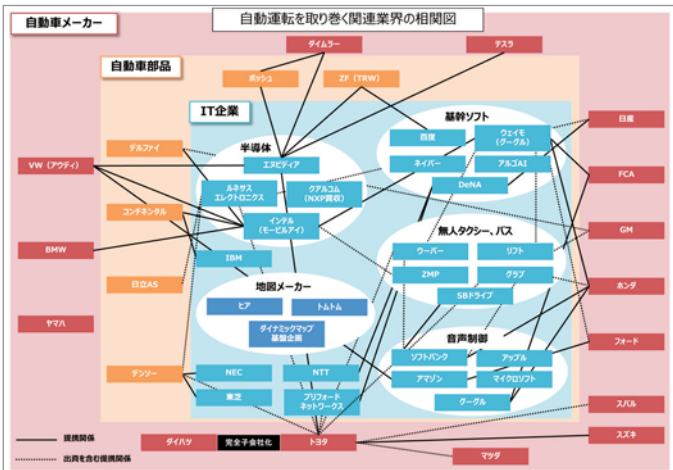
自動運転を取り巻く関連業界の相関図

自動車メーカー

自動車部品

IT企業

ダイムラー

テスラ

ボッシュ

ZF（TRW）

基幹ソフト

百度

ウェイモ（グーグル）

日産

デルファイ

半導体

エヌビディア

ネイバー

アルゴAI

VW（アウディ）

ルネサス エレクトロニクス

クアルコム（NXP買収）

DeNA

FCA

コンチネンタル

インテル（モービルアイ）

無人タクシー、バス

GM

BMW

IBM

ウーバー

リフト

ZMP

グラブ

日立AS

地図メーカー

SBドライブ

ホンダ

ヒア

トムトム

ヤマハ

ダイナミックマップ基盤企画

音声制御

フォード

ソフトバンク

アップル

デンソー

NEC

NTT

アマゾン

マイクロソフト

東芝

ブリヂストン ネットワークス

グーグル

スバル

提携関係

出資を含む提携関係

ダイハツ

完全子会社化

トヨタ

スズキ

マツダ